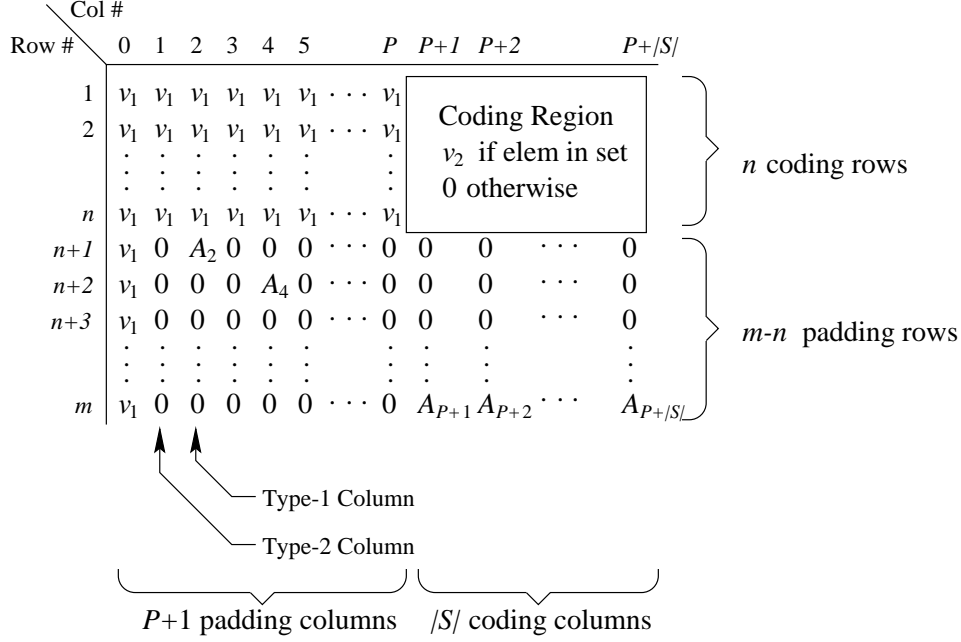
Col #

Row #

| | 0 | 1 | 2 | 3 | 4 | 5 | | $P$ | $P+1$ | $P+2$ | | $P+/S/$ |
|---|---|---|---|---|---|---|---|---|---|---|---|---|
| 1 | $v_1$ | $v_1$ | $v_1$ | $v_1$ | $v_1$ | $v_1$ | $\cdots$ | $v_1$ | | | | |
| 2 | $v_1$ | $v_1$ | $v_1$ | $v_1$ | $v_1$ | $v_1$ | $\cdots$ | $v_1$ | | | | |
| $\vdots$ | $\vdots$ | $\vdots$ | $\vdots$ | $\vdots$ | $\vdots$ | $\vdots$ | | $\vdots$ | | | | |
| $n$ | $v_1$ | $v_1$ | $v_1$ | $v_1$ | $v_1$ | $v_1$ | $\cdots$ | $v_1$ | | | | |
| $n+1$ | $v_1$ | 0 | $A_2$ | 0 | 0 | 0 | $\cdots$ | 0 | 0 | 0 | $\cdots$ | 0 |
| $n+2$ | $v_1$ | 0 | 0 | 0 | $A_4$ | 0 | $\cdots$ | 0 | 0 | 0 | $\cdots$ | 0 |
| $n+3$ | $v_1$ | 0 | 0 | 0 | 0 | 0 | $\cdots$ | 0 | 0 | 0 | $\cdots$ | 0 |
| $\vdots$ | $\vdots$ | $\vdots$ | $\vdots$ | $\vdots$ | $\vdots$ | $\vdots$ | | $\vdots$ | $\vdots$ | $\vdots$ | | $\vdots$ |
| $m$ | $v_1$ | 0 | 0 | 0 | 0 | 0 | $\cdots$ | 0 | $A_{P+1}$ | $A_{P+2}$ | $\cdots$ | $A_{P+/S/}$ |

Coding Region
$v_2$ if elem in set
0 otherwise

$n$ coding rows

$m$-$n$ padding rows

Type-1 Column

Type-2 Column

$P$+1 padding columns

/$S$/ coding columns